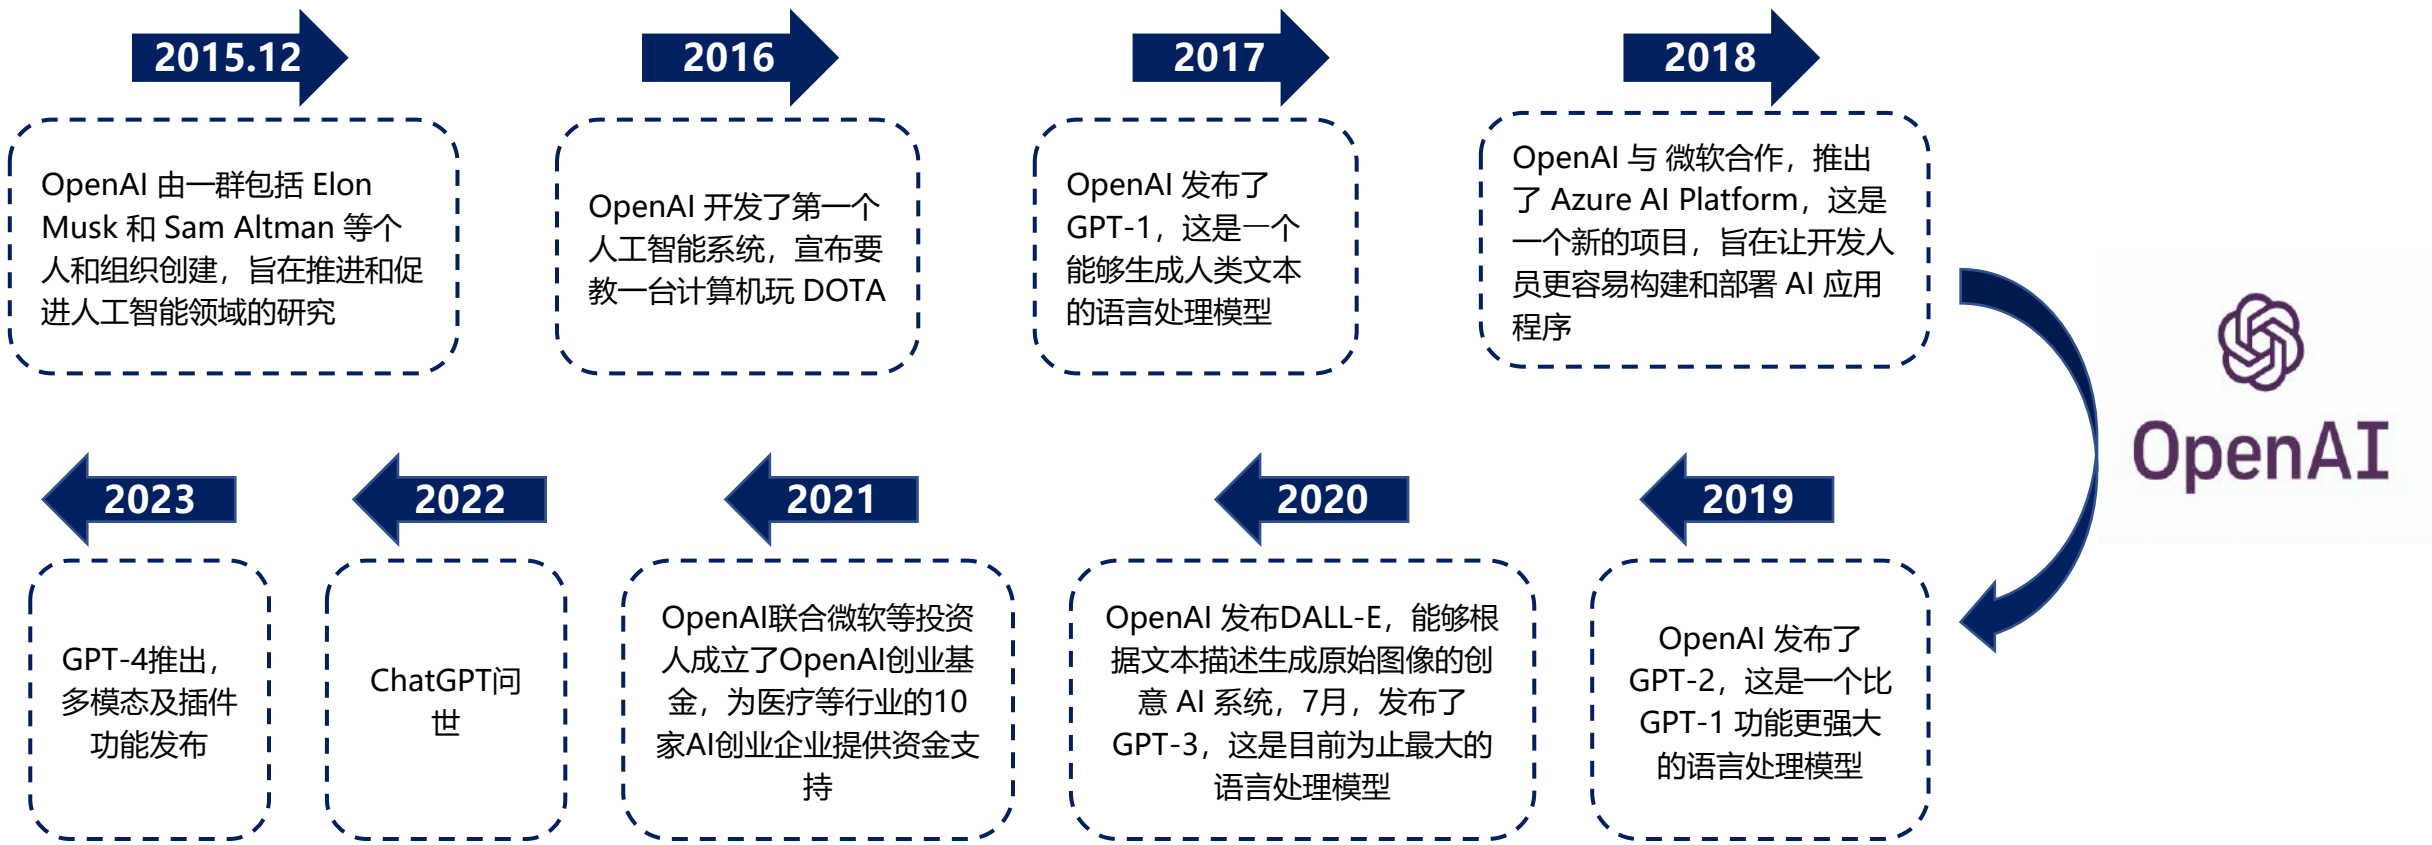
2015.12

OpenAI 由一群包括 Elon Musk 和 Sam Altman 等个人和组织创建，旨在推进和促进人工智能领域的研究

2016

OpenAI 开发了第一个人工智能系统，宣布要教一台计算机玩 DOTA

2017

OpenAI 发布了 GPT-1，这是一个能够生成人类文本的语言处理模型

2018

OpenAI 与 微软合作，推出了 Azure AI Platform，这是一个新的项目，旨在让开发人员更容易构建和部署 AI 应用程序

OpenAI

2019

OpenAI 发布了 GPT-2，这是一个比 GPT-1 功能更强大的语言处理模型

2020

OpenAI 发布DALL-E，能够根据文本描述生成原始图像的创意 AI 系统，7月，发布了 GPT-3，这是目前为止最大的语言处理模型

2021

OpenAI联合微软等投资人成立了OpenAI创业基金，为医疗等行业的10家AI创业企业提供资金支持

2022

ChatGPT问世

2023

GPT-4推出，多模态及插件功能发布